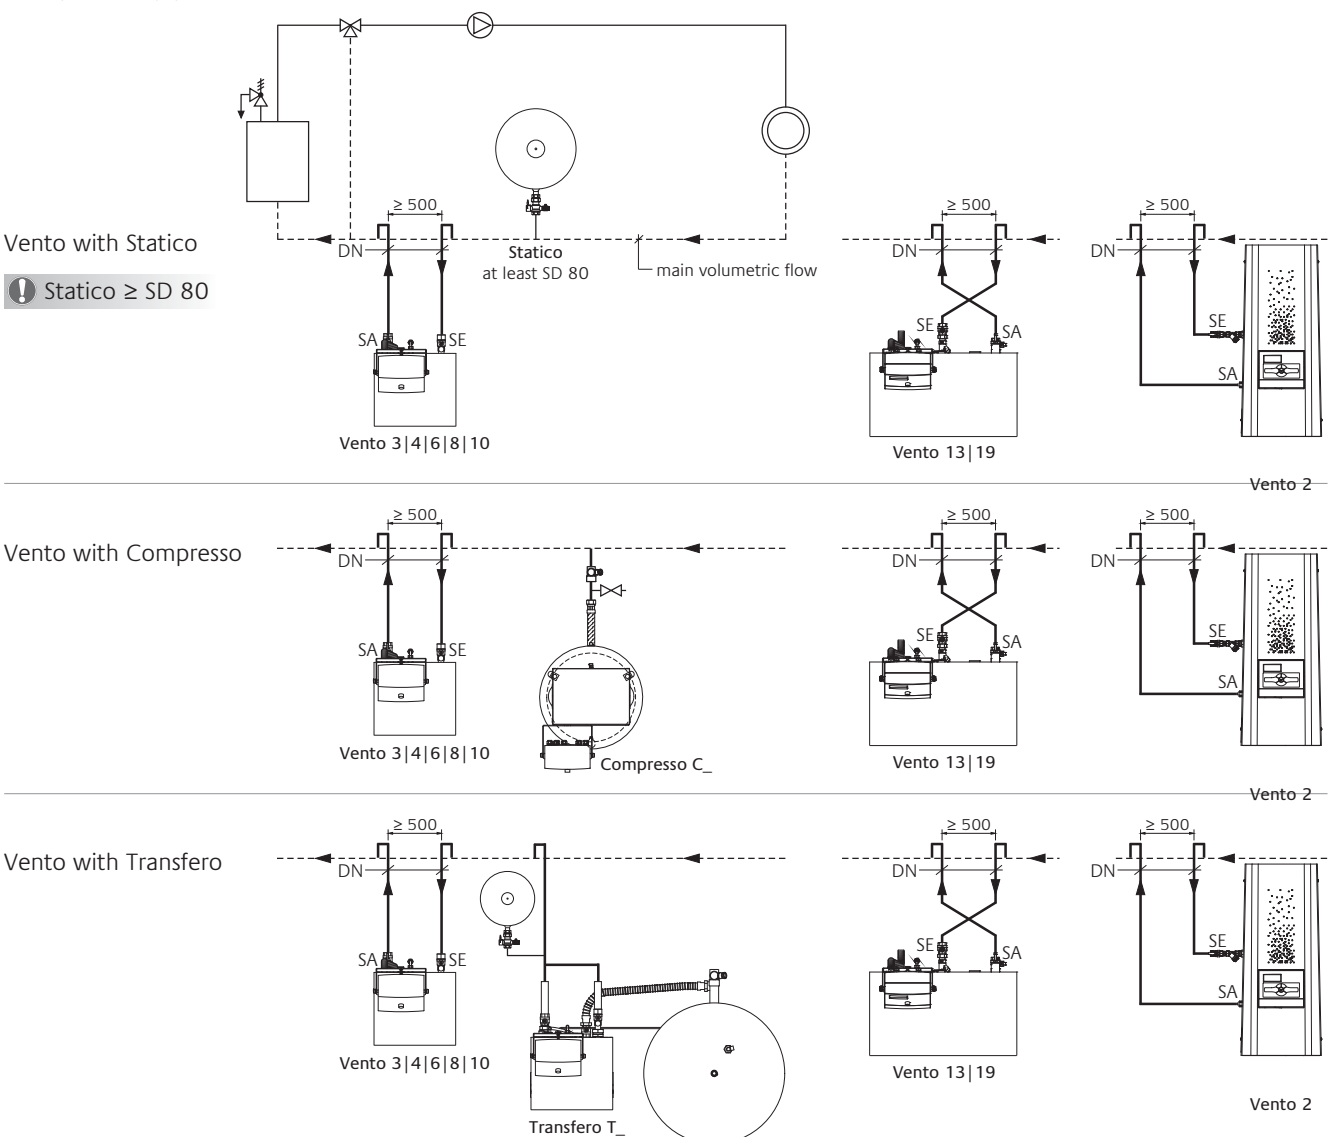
Vento with Statico

Statico ≥ SD 80

≥ 500
DN
SA
SE
Vento 3|4|6|8|10

Statico
at least SD 80

main volumetric flow

≥ 500
DN
SE
SA
Vento 13|19

≥ 500
DN
SE
SA
Vento 2

Vento with Compresso

≥ 500
DN
SA
SE
Vento 3|4|6|8|10

Compresso C_

≥ 500
DN
SE
SA
Vento 13|19

≥ 500
DN
SE
SA
Vento 2

Vento with Transfero

≥ 500
DN
SA
SE
Vento 3|4|6|8|10

Transfero T_

≥ 500
DN
SE
SA
Vento 13|19

≥ 500
DN
SE
SA
Vento 2